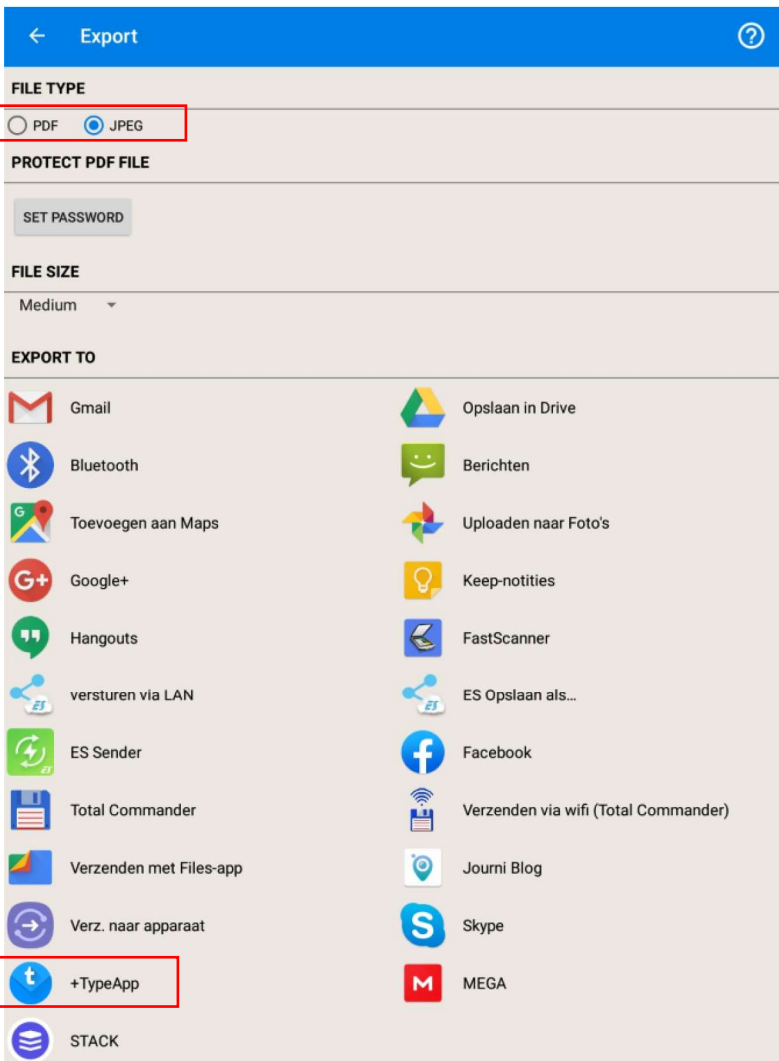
Export

FILE TYPE

PDF JPEG

PROTECT PDF FILE

SET PASSWORD

FILE SIZE

Medium

EXPORT TO

Gmail

Bluetooth

Toevoegen aan Maps

Google+

Hangouts

versturen via LAN

ES Sender

Total Commander

Verzenden met Files-app

Verz. naar apparaat

+TypeApp

STACK

Opslaan in Drive

Berichten

Uploaden naar Foto's

Keep-notities

FastScanner

ES Opslaan als...

Facebook

Verzenden via wifi (Total Commander)

Journi Blog

Skype

MEGA